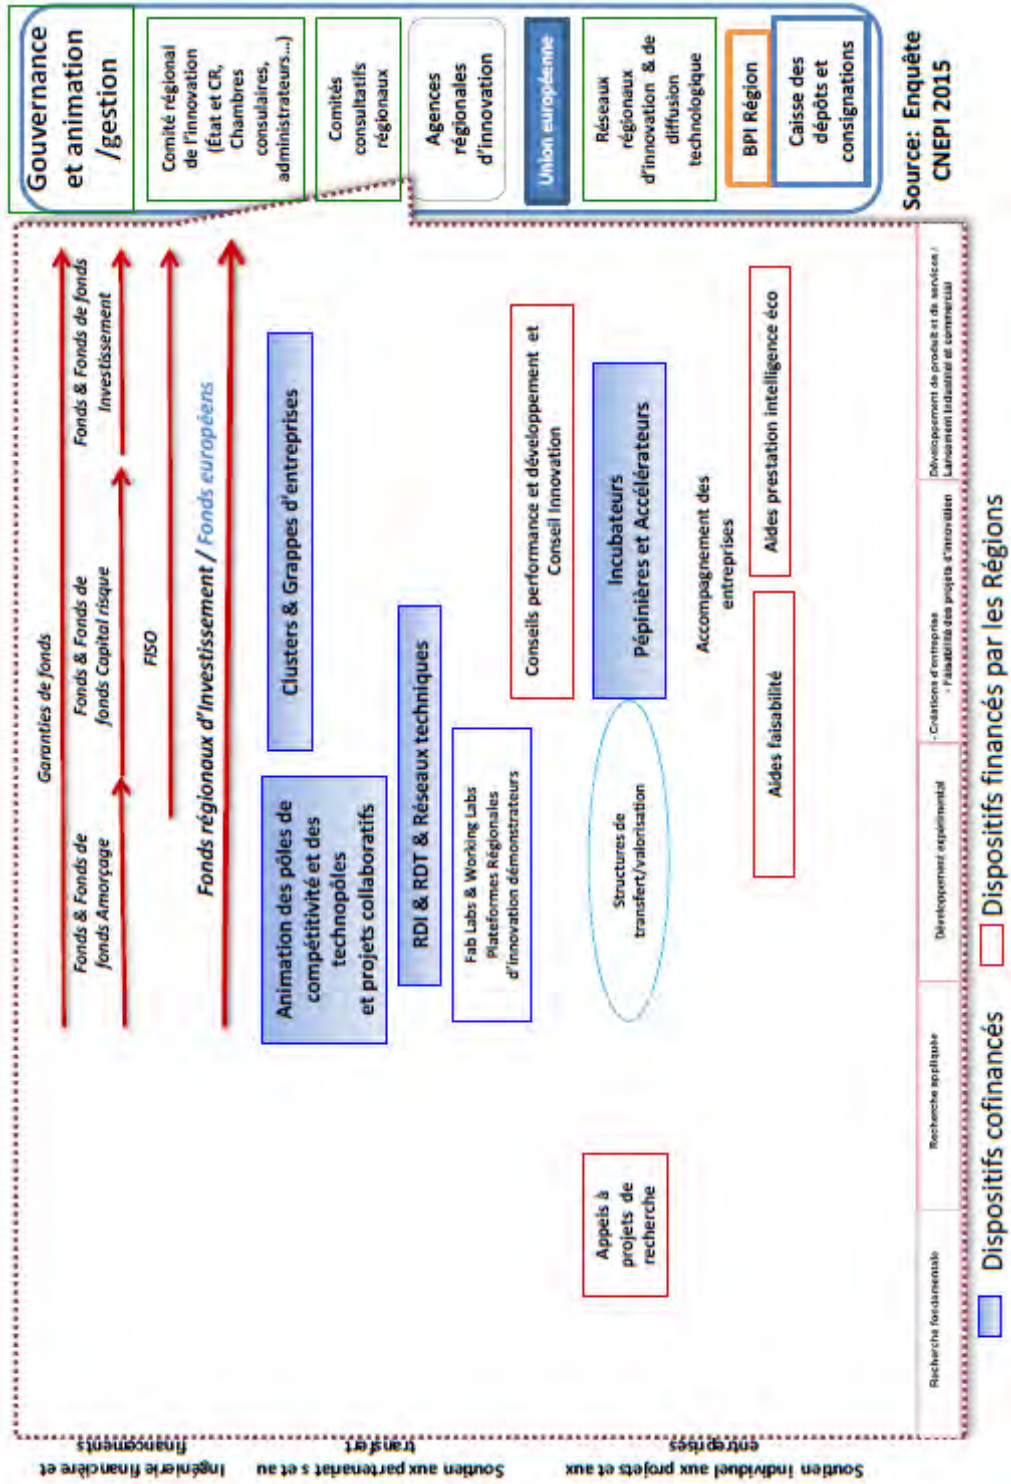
Gouvernance et animation /gestion

Comité régional de l'innovation (État et CR, Chambres consulaires, administrateurs…)

Comités consultatifs régionaux

Agences régionales d'innovation

Union européenne

Réseaux régionaux d'innovation & de diffusion technologique

BPI Région

Caisse des dépôts et consignations

Source: Enquête CNEPI 2015

Garanties de fonds

Fonds & Fonds de fonds Amorçage

Fonds & Fonds de fonds Capital risque

Fonds & Fonds de fonds Investissement

FISO

Fonds régionaux d'Investissement / Fonds européens

Clusters & Grappes d'entreprises

Animation des pôles de compétitivité et des technopôles et projets collaboratifs

RDI & RDT & Réseaux techniques

Fab Labs & Working Labs Plateformes Régionales d'innovation démonstrateurs

Conseils performance et développement et Conseil Innovation

Incubateurs Pépinières et Accélérateurs

Structures de transfert/valorisation

Accompagnement des entreprises

Aides prestation intelligence éco

Aides faisabilité

Appels à projets de recherche

Ingénierie financière et financements

Soutien aux partenariat s et au transfert

Soutien individuel aux projets et aux entreprises

Recherche fondamentale

Recherche appliquée

Développement expérimental

- Créations d'entreprise - Faisabilité des projets d'innovation

Développement de produit et de services / Lancement industriel et commercial

Dispositifs cofinancés

Dispositifs financés par les Régions